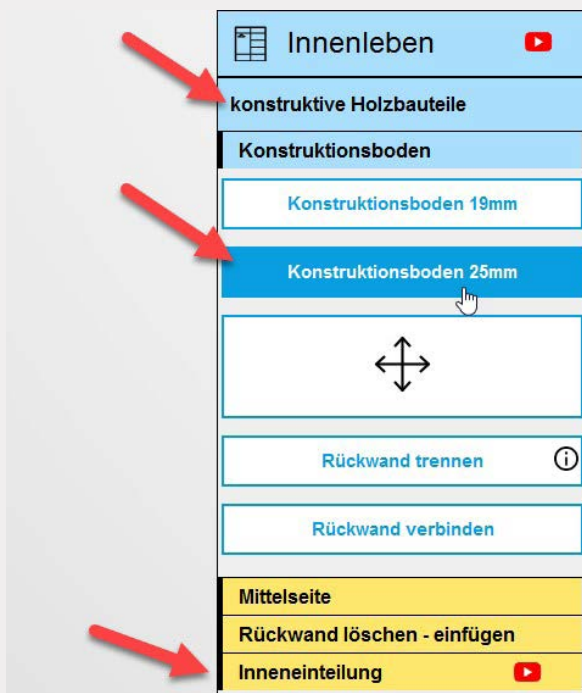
Innenleben

konstruktive Holzbauteile

Konstruktionsboden

Konstruktionsboden 19mm

Konstruktionsboden 25mm

Rückwand trennen

Rückwand verbinden

Mittelseite

Rückwand löschen - einfügen

Inneneinteilung